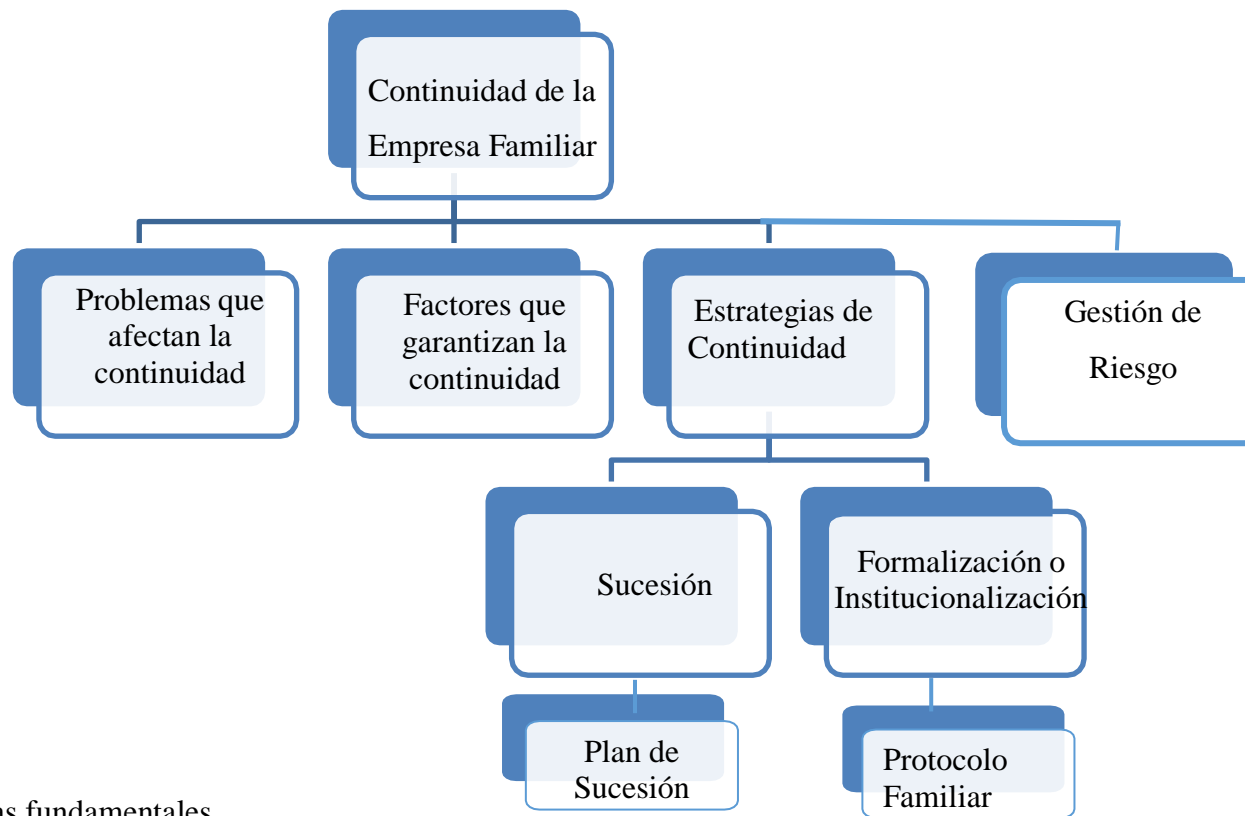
Continuidad de la Empresa Familiar

Problemas que afectan la continuidad

Factores que garantizan la continuidad

Estrategias de Continuidad

Gestión de Riesgo

Sucesión

Formalización o Institucionalización

Plan de Sucesión

Protocolo Familiar

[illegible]as fundamentales